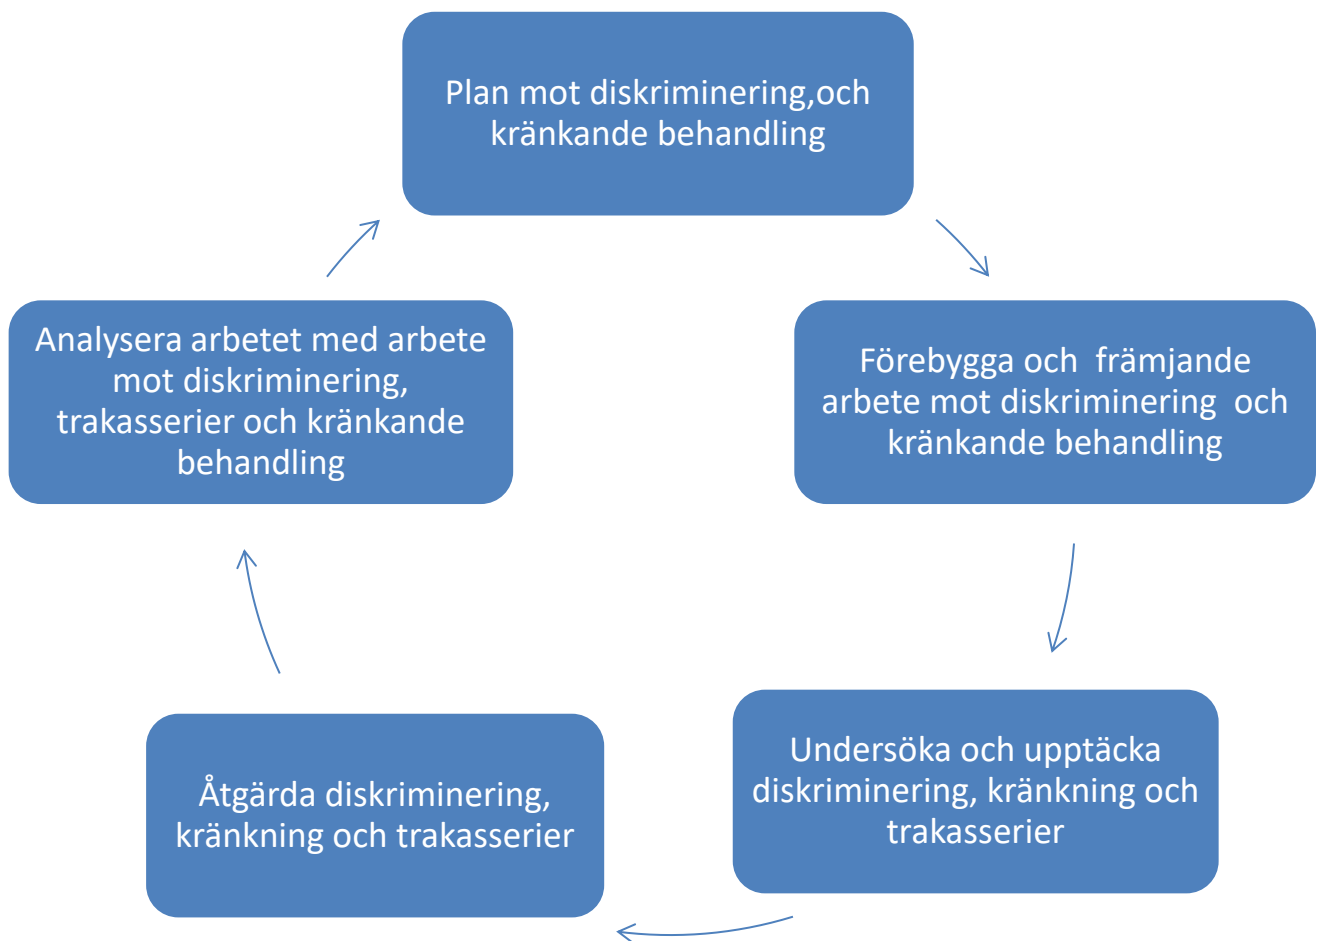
Plan mot diskriminering,och kränkande behandling

Förebygga och  främjande arbete mot diskriminering  och kränkande behandling

Undersöka och upptäcka diskriminering, kränkning och trakasserier

Åtgärda diskriminering, kränkning och trakasserier

Analysera arbetet med arbete mot diskriminering, trakasserier och kränkande behandling